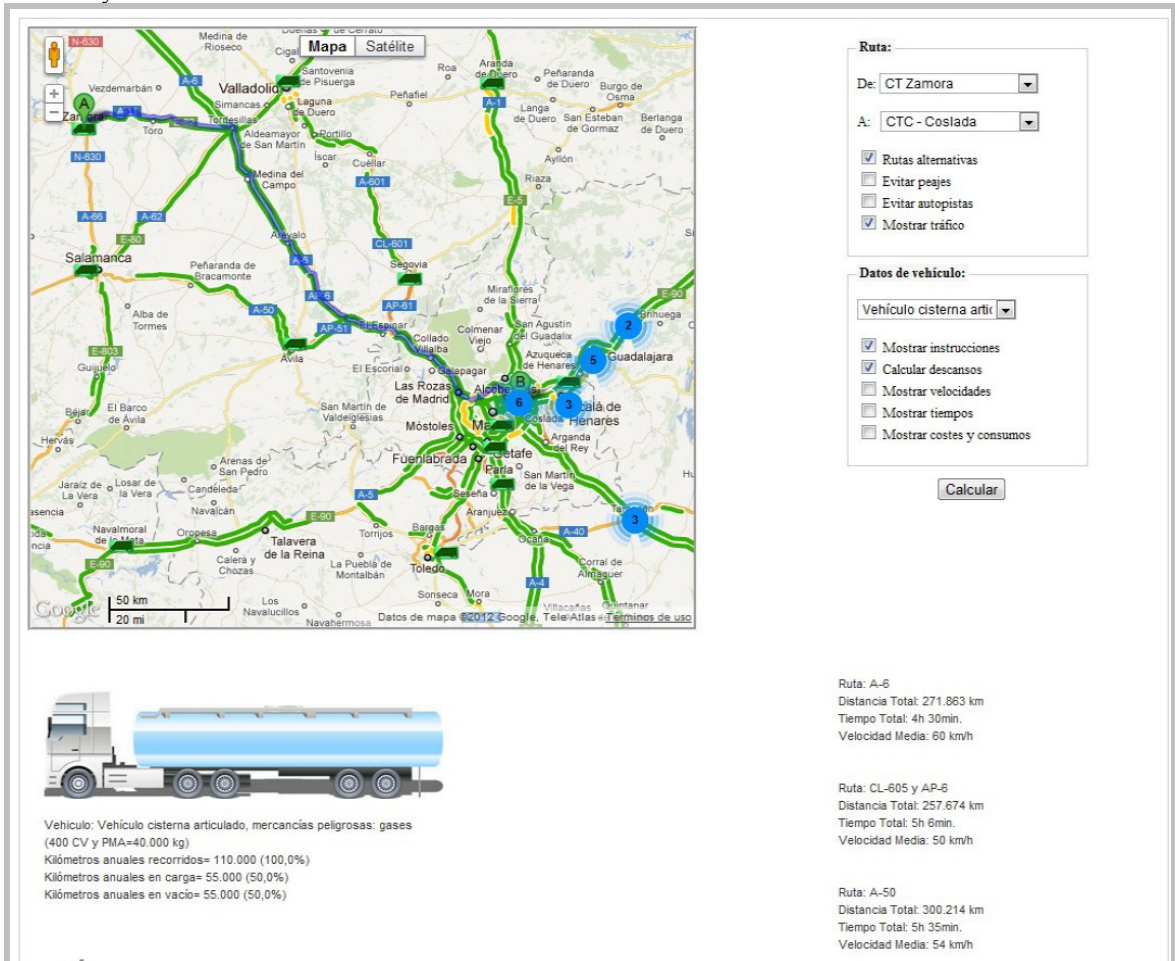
Mapa | Satélite

N-630
Medina de Rioseco
Dueñas
Valladolid
Santovenia de Pisuerga
Roa
Aranda de Duero
Peñaranda de Duero
Burgo de Osma
Vezdemarbán
A-6
Simancas
Laguna de Duero
Peñafiel
A-1
Langa de Duero
San Esteban de Gormaz
Berlanga de Duero
A
Zamora
A-11
Toro
Tordesillas
Aldeamayor de San Martín
Portillo
N-630
Íscar
Cuéllar
Ayllón
Medina del Campo
A-601
Riaza
E-5
A-66
A-62
E-80
Arévalo
CL-601
Salamanca
Peñaranda de Bracamonte
A-6
Segovia
E-90
Alba de Tormes
A-50
AP-61
Miraflores de la Sierra
AP-6
AP-51
El Espinar
San Agustín del Guadalix
Sigüenza
E-803
Collado Villalba
Colmenar Viejo
2
Guijuelo
Ávila
Azuqueca de Henares
5
Guadalajara
El Escorial
Galapagar
Las Rozas de Madrid
Alcobendas
B
6
3
Alcalá de Henares
Béjar
El Barco de Ávila
San Martín de Valdeiglesias
Móstoles
Madrid
Coslada
Arganda del Rey
Hervás
Fuenlabrada
Getafe
Arenas de San Pedro
Jaraíz de la Vera
Losar de la Vera
Candeleda
Parla
San Martín de la Vega
A-5
Seseña
Plasencia
Navalcán
E-90
Aranjuez
3
Navalmoral de la Mata
Oropesa
Talavera de la Reina
Bargas
Ocaña
A-40
Torrijos
Coria
Calera y Chozas
La Puebla de Montalbán
Toledo
Corral de Almaguer
E-90
A-4
Sonseca
Mora
Los Navalucillos
Navahermosa
Villacañas
Quintanar
50 km
20 mi
Datos de mapa ©2012 Google, Tele Atlas - Términos de uso

Ruta:
De: CT Zamora
A: CTC - Coslada
Rutas alternativas
Evitar peajes
Evitar autopistas
Mostrar tráfico

Datos de vehículo:
Vehículo cisterna artic
Mostrar instrucciones
Calcular descansos
Mostrar velocidades
Mostrar tiempos
Mostrar costes y consumos
Calcular

Vehículo: Vehículo cisterna articulado, mercancías peligrosas: gases (400 CV y PMA=40.000 kg)
Kilómetros anuales recorridos= 110.000 (100,0%)
Kilómetros anuales en carga= 55.000 (50,0%)
Kilómetros anuales en vacío= 55.000 (50,0%)

Ruta: A-6
Distancia Total: 271.863 km
Tiempo Total: 4h 30min.
Velocidad Media: 60 km/h

Ruta: CL-605 y AP-6
Distancia Total: 257.674 km
Tiempo Total: 5h 6min.
Velocidad Media: 50 km/h

Ruta: A-50
Distancia Total: 300.214 km
Tiempo Total: 5h 35min.
Velocidad Media: 54 km/h